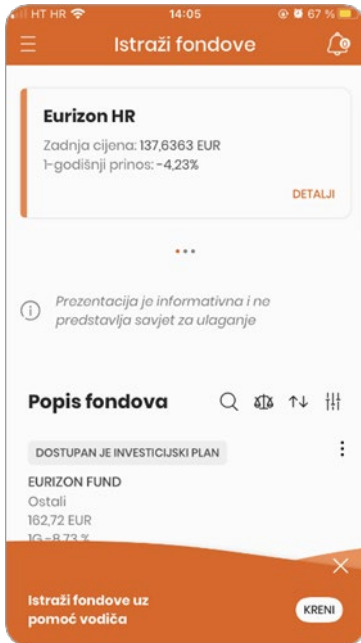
HT HR
14:05
67 %

Istraži fondove

Eurizon HR
Zadnja cijena: 137,6363 EUR
1-godišnji prinos: -4,23%
DETALJI

Prezentacija je informativna i ne predstavlja savjet za ulaganje

Popis fondova

DOSTUPAN JE INVESTICIJSKI PLAN
EURIZON FUND
Ostali
162,72 EUR
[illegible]

Istraži fondove uz pomoć vodiča
KRENI